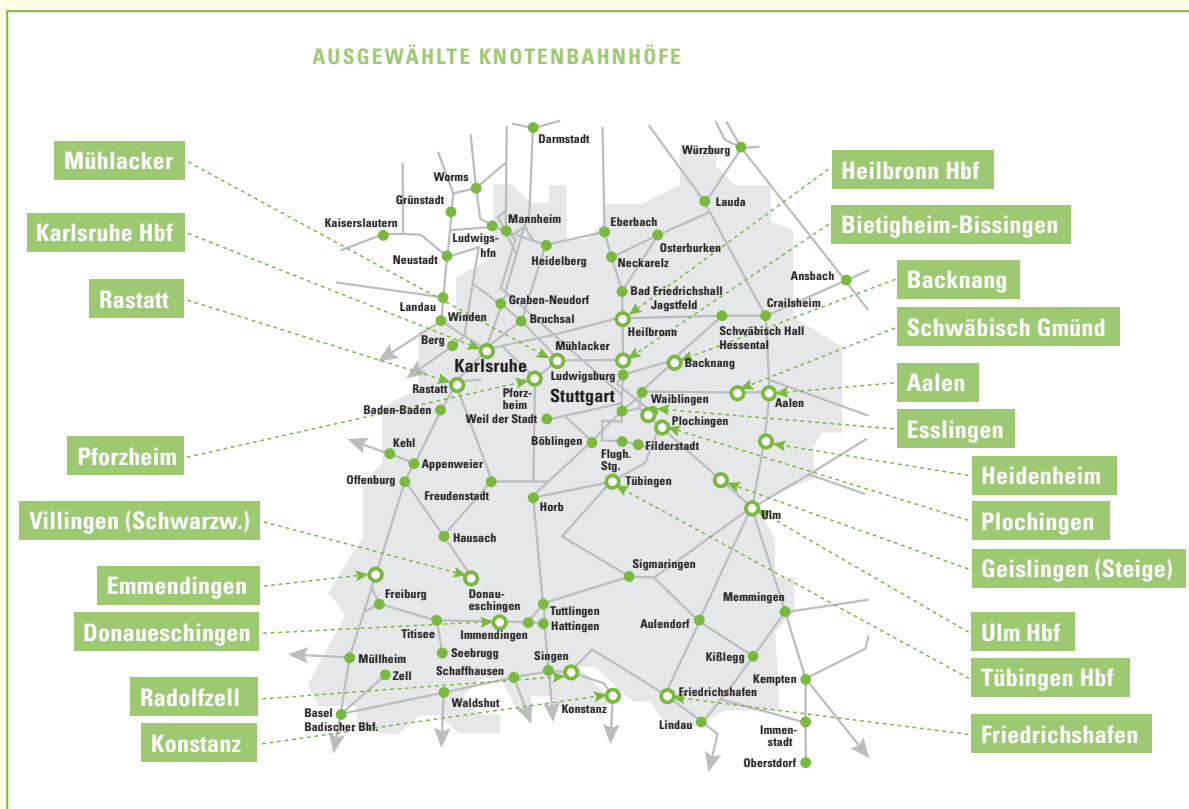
AUSGEWÄHLTE KNOTENBAHNHÖFE

Mühlacker

Karlsruhe Hbf

Rastatt

Pforzheim

Villingen (Schwarzw.)

Emmendingen

Donaueschingen

Radolfzell

Konstanz

Heilbronn Hbf

Bietigheim-Bissingen

Backnang

Schwäbisch Gmünd

Aalen

Esslingen

Heidenheim

Plochingen

Geislingen (Steige)

Ulm Hbf

Tübingen Hbf

Friedrichshafen

Darmstadt
Würzburg
Worms
Grünstadt
Kaiserslautern
Mannheim
Ludwigshfn
Eberbach
Lauda
Neustadt
Heidelberg
Osterburken
Neckarelz
Ansbach
Bad Friedrichshall Jagstfeld
Crailsheim
Landau
Graben-Neudorf
Winden
Bruchsal
Heilbronn
Schwäbisch Hall Hessental
Berg
Karlsruhe
Mühlacker
Backnang
Rastatt
Ludwigsburg
Pforzheim
Stuttgart
Aalen
Waiblingen
Baden-Baden
Weil der Stadt
Plochingen
Kehl
Böblingen
Filderstadt
Flugh. Stg.
Appenweier
Offenburg
Tübingen
Freudenstadt
Horb
Ulm
Hausach
Sigmaringen
Freiburg
Donaueschingen
Tuttlingen
Hattingen
Memmingen
Titisee
Immendingen
Aulendorf
Müllheim
Seebrugg
Kißlegg
Zell
Schaffhausen
Singen
Kempten
Basel Badischer Bhf.
Waldshut
Konstanz
Friedrichshafen
Lindau
Immenstadt
Oberstdorf